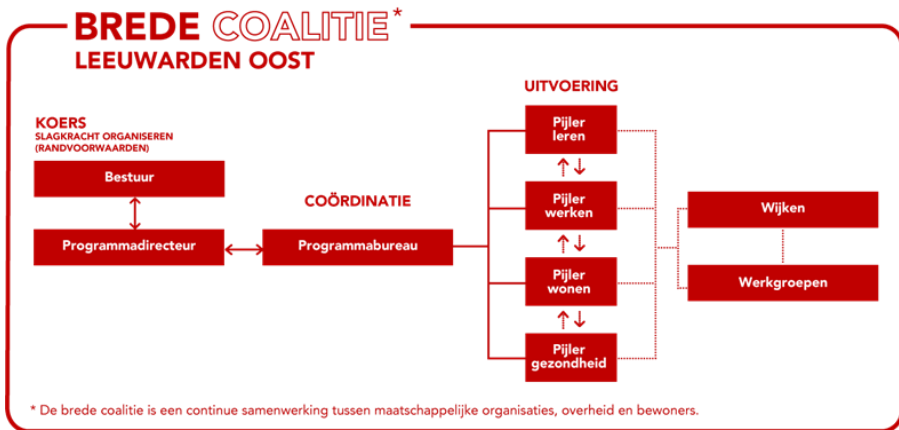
BREDE COALITIE*
LEEUWARDEN OOST

KOERS
SLAGKRACHT ORGANISEREN (RANDVOORWAARDEN)

Bestuur

Programmadirecteur

COÖRDINATIE

Programmabureau

UITVOERING

Pijler leren

Pijler werken

Pijler wonen

Pijler gezondheid

Wijken

Werkgroepen

* De brede coalitie is een continue samenwerking tussen maatschappelijke organisaties, overheid en bewoners.